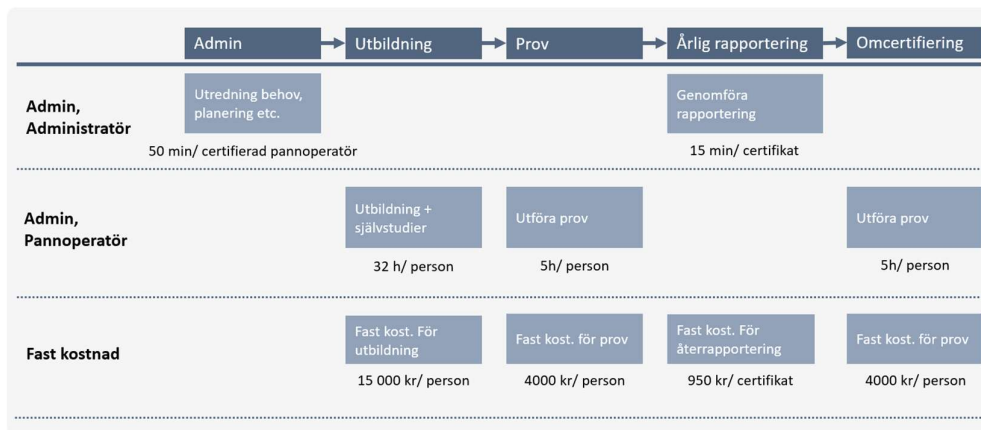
Admin → Utbildning → Prov → Årlig rapportering → Omcertifiering

Admin, Administratör

Utredning behov, planering etc.

50 min/ certifierad pannoperatör

Genomföra rapportering

15 min/ certifikat

Admin, Pannoperatör

Utbildning + självstudier

32 h/ person

Utföra prov

5h/ person

Utföra prov

5h/ person

Fast kostnad

Fast kost. För utbildning

15 000 kr/ person

Fast kost. för prov

4000 kr/ person

Fast kost. För återrapportering

950 kr/ certifikat

Fast kost. för prov

4000 kr/ person